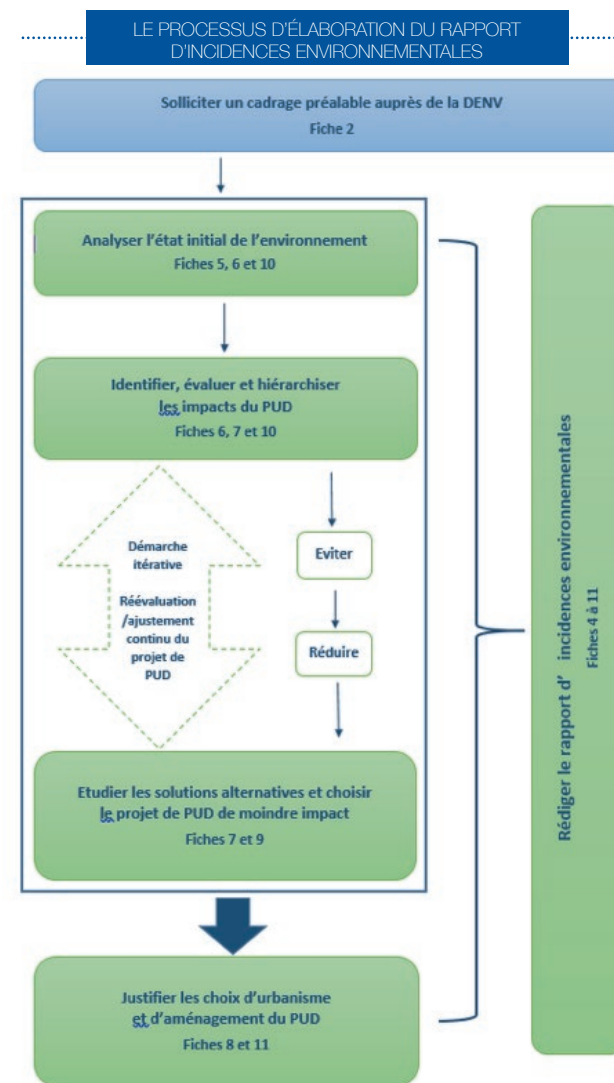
LE PROCESSUS D'ÉLABORATION DU RAPPORT D'INCIDENCES ENVIRONNEMENTALES

Solliciter un cadrage préalable auprès de la DENV
Fiche 2

Analyser l'état initial de l'environnement
Fiches 5, 6 et 10

Identifier, évaluer et hiérarchiser les impacts du PUD
Fiches 6, 7 et 10

Démarche itérative

Réévaluation /ajustement continu du projet de PUD

Eviter

Réduire

Etudier les solutions alternatives et choisir le projet de PUD de moindre impact
Fiches 7 et 9

Justifier les choix d'urbanisme et d'aménagement du PUD
Fiches 8 et 11

Rédiger le rapport d' incidences environnementales
Fiches 4 à 11